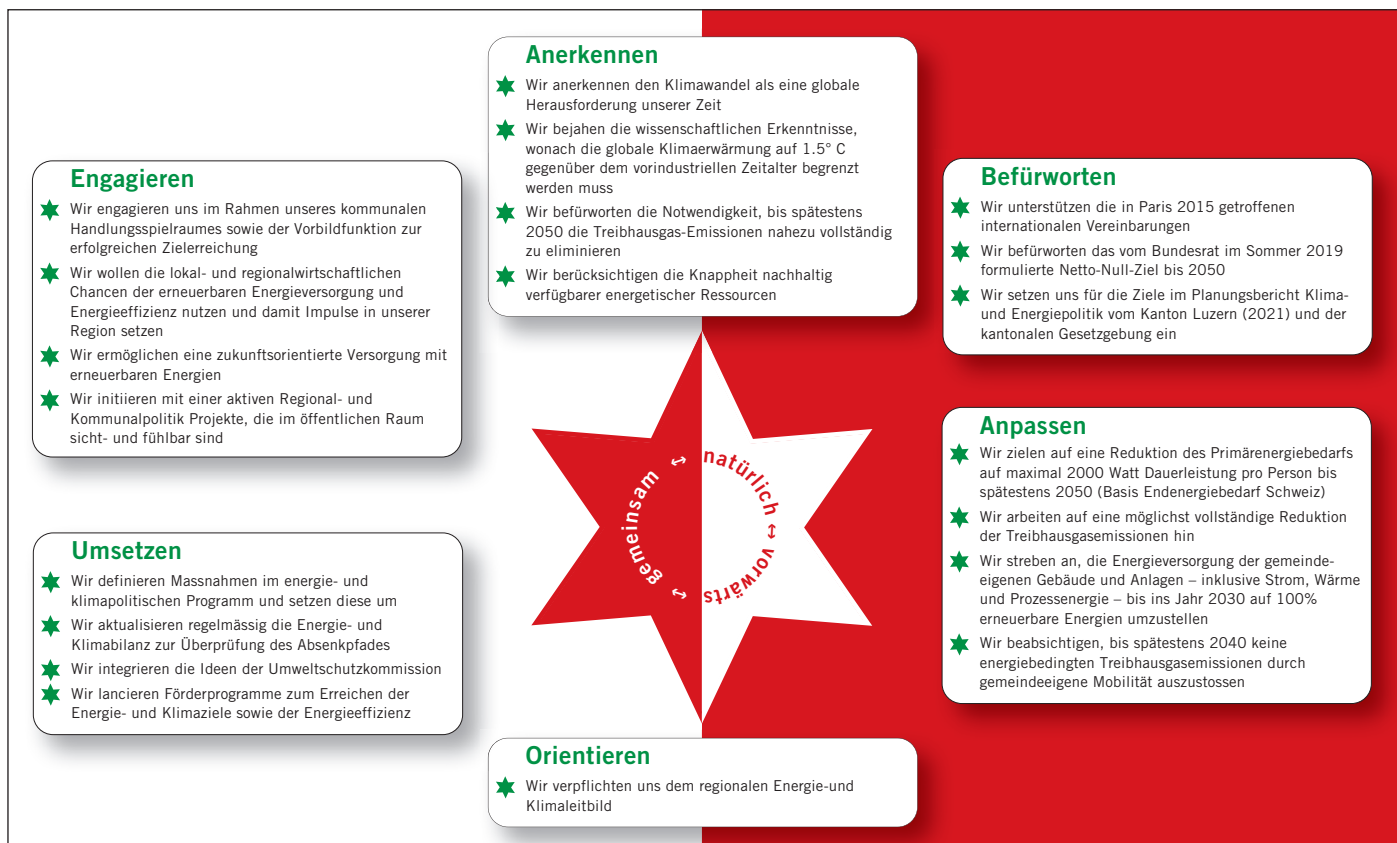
Anerkennen

Wir anerkennen den Klimawandel als eine globale Herausforderung unserer Zeit

Wir bejahen die wissenschaftlichen Erkenntnisse, wonach die globale Klimaerwärmung auf 1.5° C gegenüber dem vorindustriellen Zeitalter begrenzt werden muss

Wir befürworten die Notwendigkeit, bis spätestens 2050 die Treibhausgas-Emissionen nahezu vollständig zu eliminieren

Wir berücksichtigen die Knappheit nachhaltig verfügbarer energetischer Ressourcen

Engagieren

Wir engagieren uns im Rahmen unseres kommunalen Handlungsspielraumes sowie der Vorbildfunktion zur erfolgreichen Zielerreichung

Wir wollen die lokal- und regionalwirtschaftlichen Chancen der erneuerbaren Energieversorgung und Energieeffizienz nutzen und damit Impulse in unserer Region setzen

Wir ermöglichen eine zukunftsorientierte Versorgung mit erneuerbaren Energien

Wir initiieren mit einer aktiven Regional- und Kommunalpolitik Projekte, die im öffentlichen Raum sicht- und fühlbar sind

Befürworten

Wir unterstützen die in Paris 2015 getroffenen internationalen Vereinbarungen

Wir befürworten das vom Bundesrat im Sommer 2019 formulierte Netto-Null-Ziel bis 2050

Wir setzen uns für die Ziele im Planungsbericht Klima- und Energiepolitik vom Kanton Luzern (2021) und der kantonalen Gesetzgebung ein

gemeinsam ↔ natürlich ↔ vorwärts ↔

Anpassen

Wir zielen auf eine Reduktion des Primärenergiebedarfs auf maximal 2000 Watt Dauerleistung pro Person bis spätestens 2050 (Basis Endenergiebedarf Schweiz)

Wir arbeiten auf eine möglichst vollständige Reduktion der Treibhausgasemissionen hin

Wir streben an, die Energieversorgung der gemeindeeigenen Gebäude und Anlagen – inklusive Strom, Wärme und Prozessenergie – bis ins Jahr 2030 auf 100% erneuerbare Energien umzustellen

Wir beabsichtigen, bis spätestens 2040 keine energiebedingten Treibhausgasemissionen durch gemeindeeigene Mobilität auszustossen

Umsetzen

Wir definieren Massnahmen im energie- und klimapolitischen Programm und setzen diese um

Wir aktualisieren regelmässig die Energie- und Klimabilanz zur Überprüfung des Absenkpfades

Wir integrieren die Ideen der Umweltschutzkommission

Wir lancieren Förderprogramme zum Erreichen der Energie- und Klimaziele sowie der Energieeffizienz

Orientieren

Wir verpflichten uns dem regionalen Energie-und Klimaleitbild